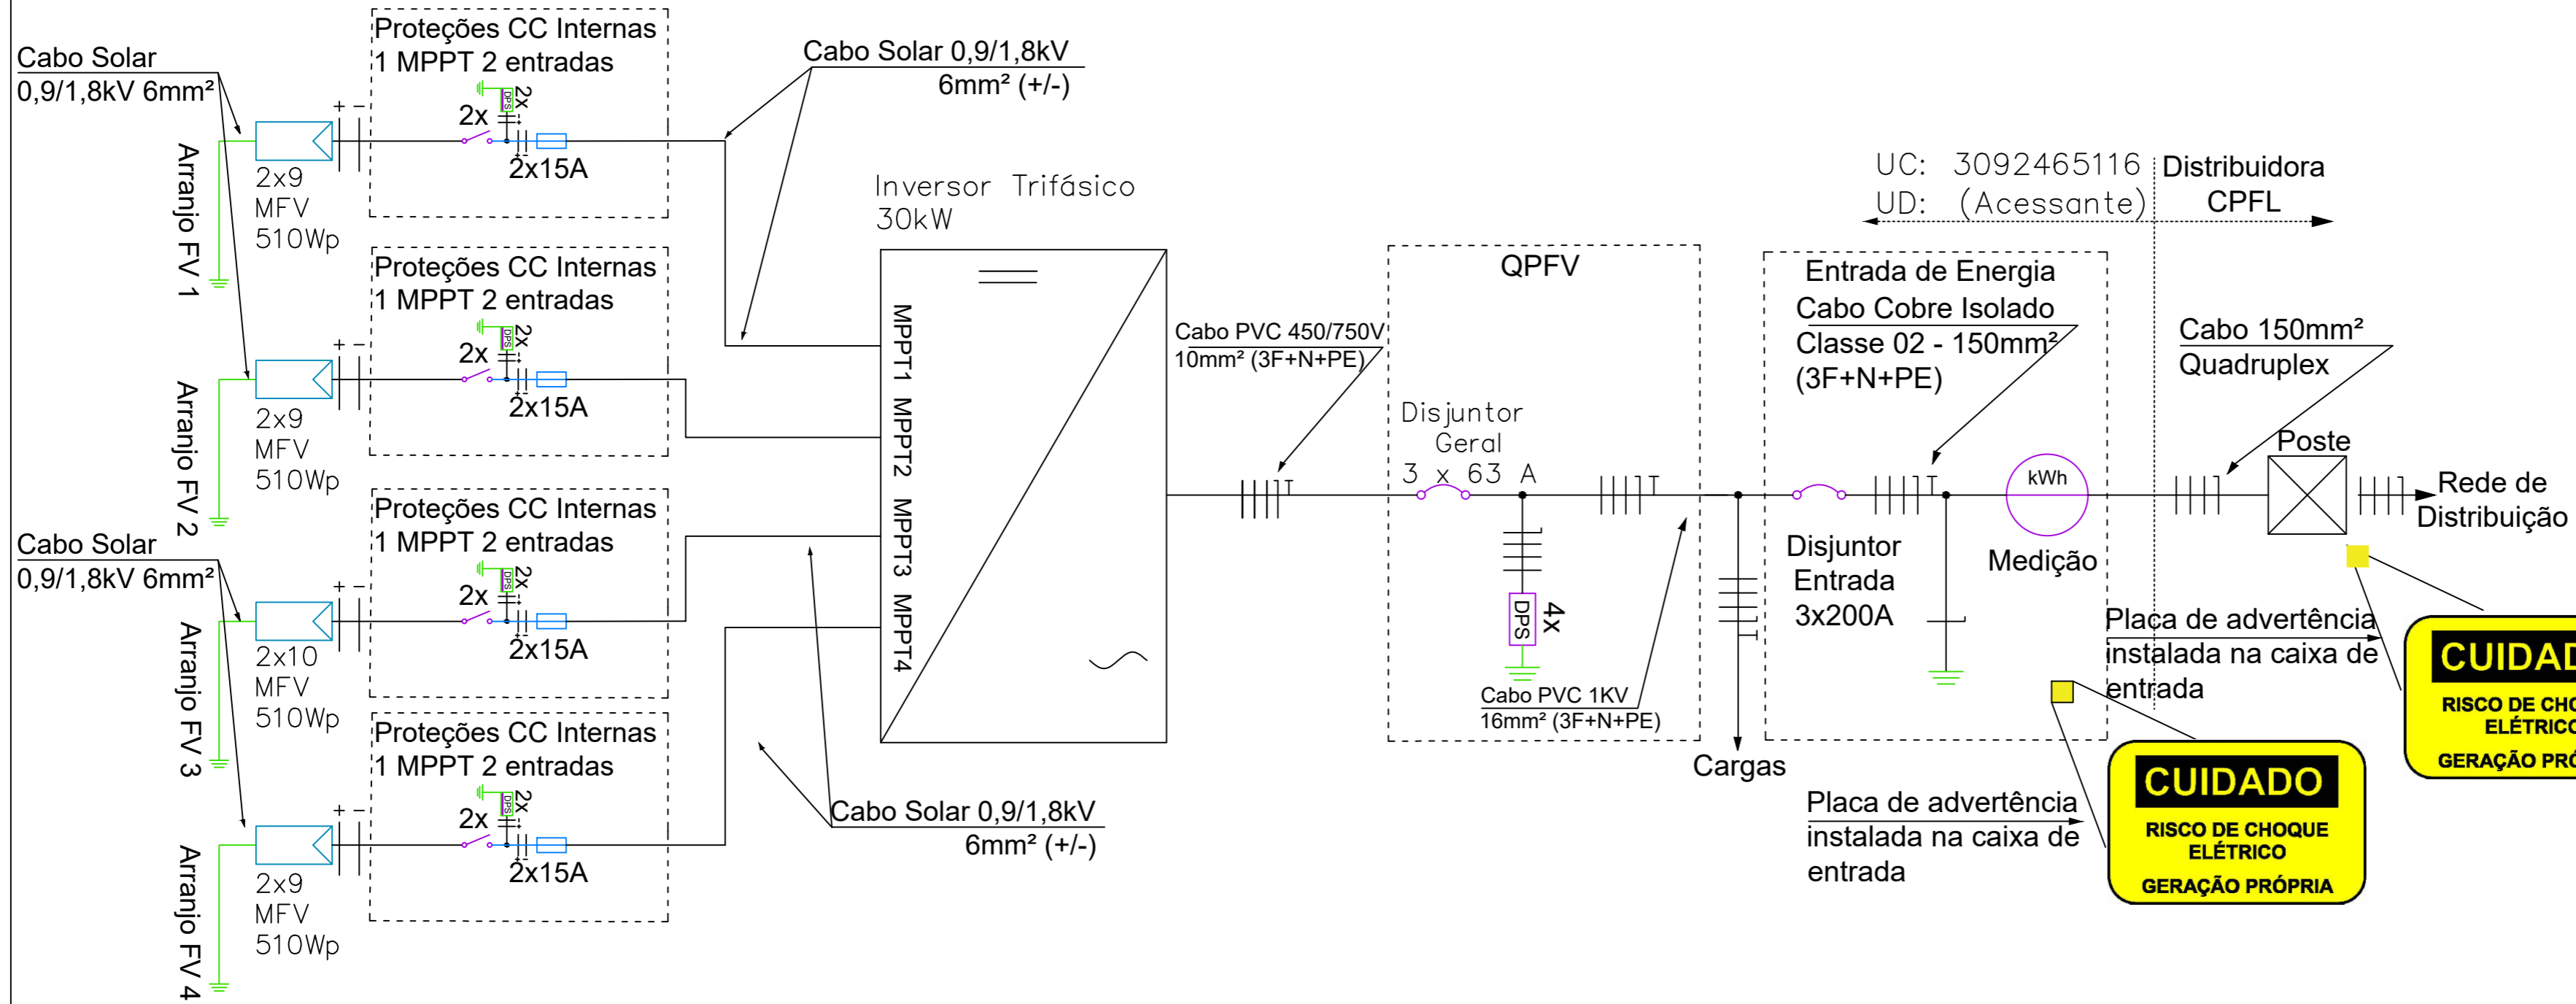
Cabo Solar
0,9/1,8kV 6mm²

Proteções CC Internas
1 MPPT 2 entradas
2x
DPS
2x
2x15A

+ −

Arranjo FV 1
2x9
MFV
510Wp

Cabo Solar 0,9/1,8kV
6mm² (+/-)

Proteções CC Internas
1 MPPT 2 entradas
2x
DPS
2x
2x15A

+ −

Arranjo FV 2
2x9
MFV
510Wp

Inversor Trifásico
30kW

MPPT1 MPPT2 MPPT3 MPPT4

Cabo Solar
0,9/1,8kV 6mm²

Proteções CC Internas
1 MPPT 2 entradas
2x
DPS
2x
2x15A

+ −

Arranjo FV 3
2x10
MFV
510Wp

Proteções CC Internas
1 MPPT 2 entradas
2x
DPS
2x
2x15A

+ −

Arranjo FV 4
2x9
MFV
510Wp

Cabo Solar 0,9/1,8kV
6mm² (+/-)

Cabo PVC 450/750V
10mm² (3F+N+PE)

QPFV
Disjuntor
Geral
3 x 63 A

DPS
4x

Cabo PVC 1KV
16mm² (3F+N+PE)

Cargas

UC: 3092465116
UD: (Acessante)

Distribuidora
CPFL

Entrada de Energia
Cabo Cobre Isolado
Classe 02 - 150mm²
(3F+N+PE)

Disjuntor
Entrada
3x200A

kWh
Medição

Cabo 150mm²
Quadruplex

Poste

Rede de
Distribuição

Placa de advertência
instalada na caixa de
entrada

CUIDAD
RISCO DE CHO
ELÉTRICO
GERAÇÃO PRÓ

Placa de advertência
instalada na caixa de
entrada

CUIDADO
RISCO DE CHOQUE
ELÉTRICO
GERAÇÃO PRÓPRIA